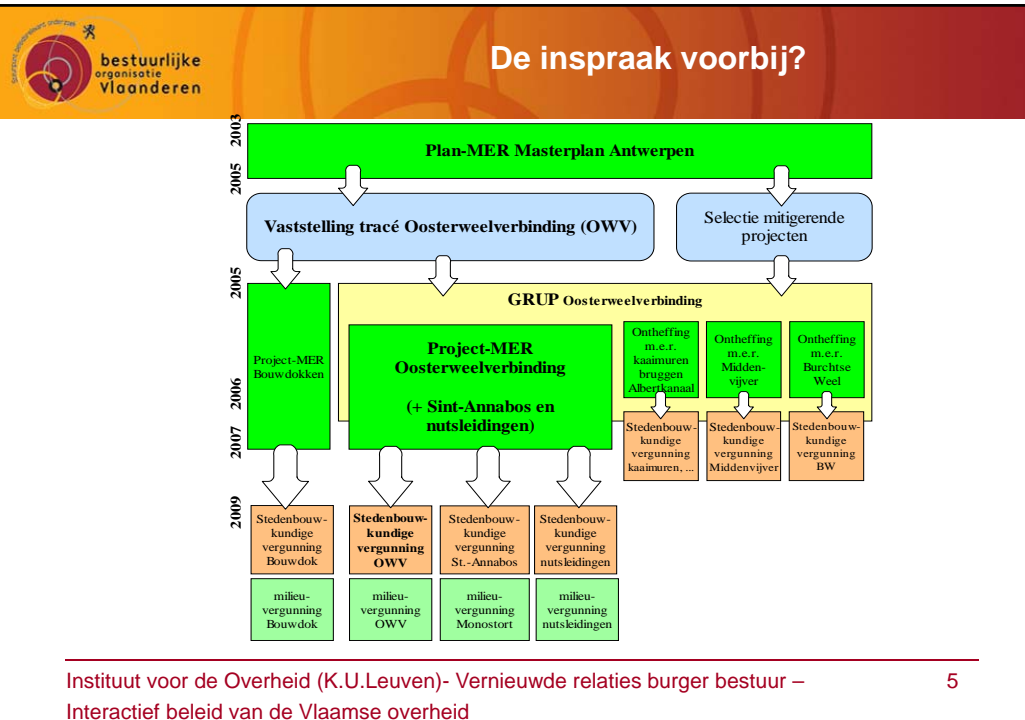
bestuurlijke organisatie Vlaanderen

De inspraak voorbij?

2003

2005

Plan-MER Masterplan Antwerpen

Vaststelling tracé Oosterweelverbinding (OWV)

Selectie mitigerende projecten

2005

Project-MER Bouwdokken

GRUP Oosterweelverbinding

Project-MER Oosterweelverbinding

(+ Sint-Annabos en nutsleidingen)

Ontheffing m.e.r. kaaimuren bruggen Albertkanaal

Ontheffing m.e.r. Middenvijver

Ontheffing m.e.r. Burchtse Weel

2006

2007

Stedenbouwkundige vergunning kaaimuren, ...

Stedenbouwkundige vergunning Middenvijver

Stedenbouwkundige vergunning BW

2009

Stedenbouwkundige vergunning Bouwdok

Stedenbouwkundige vergunning OWV

Stedenbouwkundige vergunning St.-Annabos

Stedenbouwkundige vergunning nutsleidingen

milieuvergunning Bouwdok

milieuvergunning OWV

milieuvergunning Monostort

milieuvergunning nutsleidingen

Instituut voor de Overheid (K.U.Leuven)- Vernieuwde relaties burger bestuur – Interactief beleid van de Vlaamse overheid

5